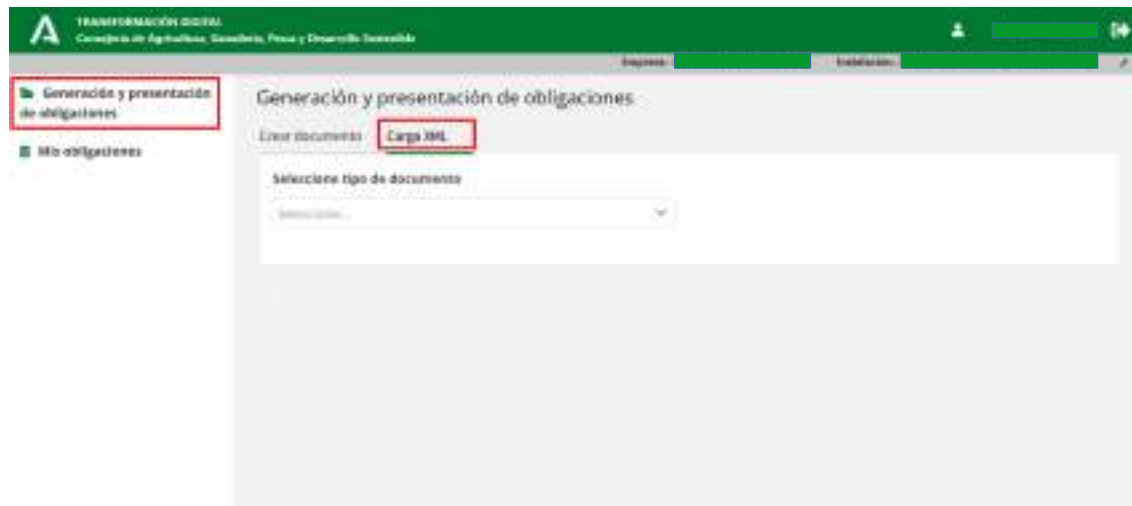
TRANSFORMACIÓN DIGITAL
Consejería de Agricultura, Ganadería, Pesca y Desarrollo Sostenible

Empresa:
Instalación:

Generación y presentación de obligaciones
Mis obligaciones

Generación y presentación de obligaciones

Crear documento
Carga XML

Seleccione tipo de documento
Seleccione...